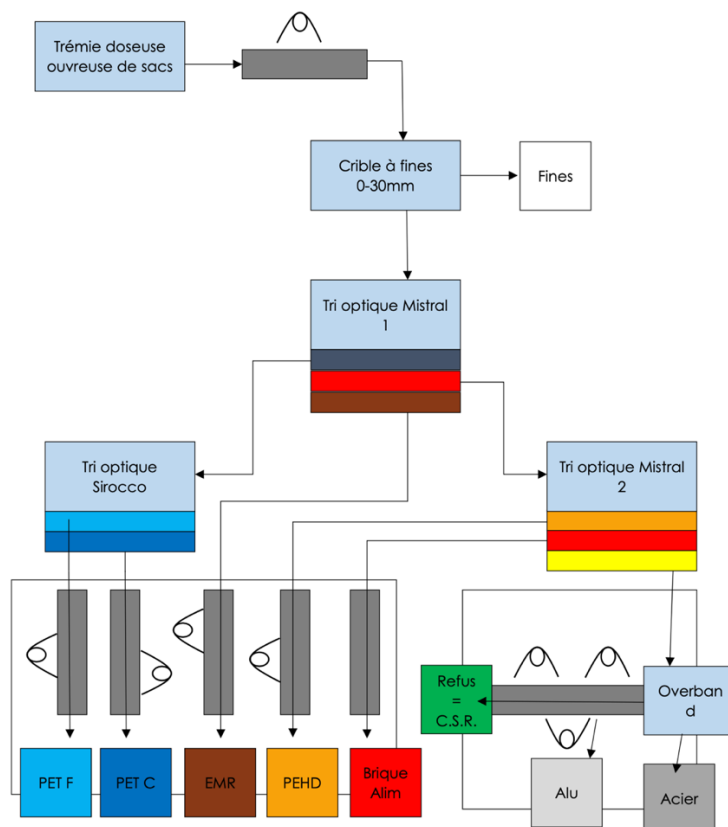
Trémie doseuse ouvreuse de sacs

Crible à fines 0-30mm

Fines

Tri optique Mistral 1

Tri optique Sirocco

Tri optique Mistral 2

Refus = C.S.R.

Overband

PET F

PET C

EMR

PEHD

Brique Alim

Alu

Acier